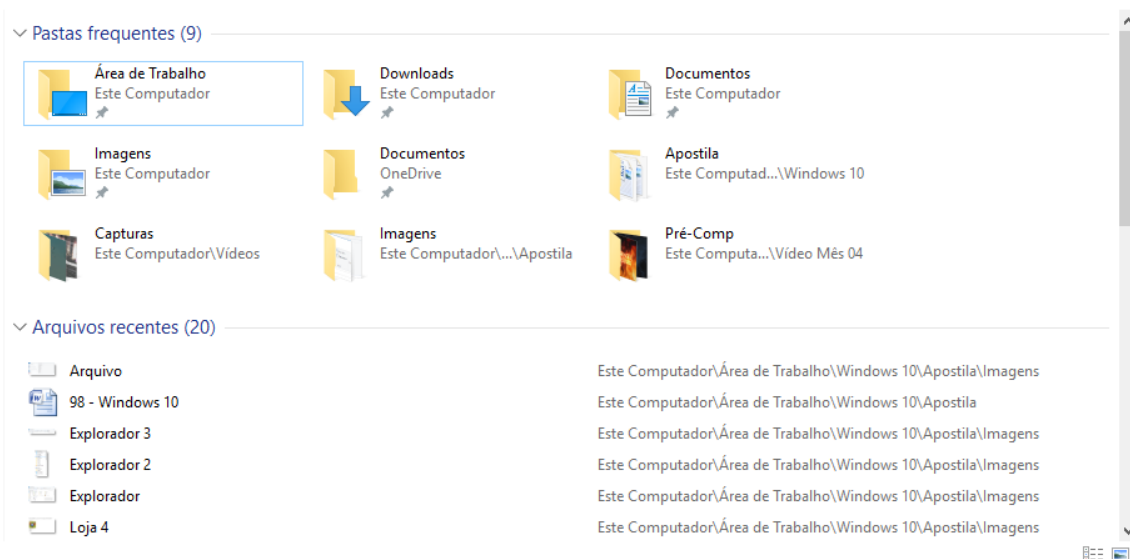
Pastas frequentes (9)

Área de Trabalho
Este Computador

Downloads
Este Computador

Documentos
Este Computador

Imagens
Este Computador

Documentos
OneDrive

Apostila
Este Computad...\Windows 10

Capturas
Este Computador\Vídeos

Imagens
Este Computador\...\Apostila

Pré-Comp
Este Computa...\Vídeo Mês 04

Arquivos recentes (20)

| | |
|---|---|
| Arquivo | Este Computador\Área de Trabalho\Windows 10\Apostila\Imagens |
| 98 - Windows 10 | Este Computador\Área de Trabalho\Windows 10\Apostila |
| Explorador 3 | Este Computador\Área de Trabalho\Windows 10\Apostila\Imagens |
| Explorador 2 | Este Computador\Área de Trabalho\Windows 10\Apostila\Imagens |
| Explorador | Este Computador\Área de Trabalho\Windows 10\Apostila\Imagens |
| Loja 4 | Este Computador\Área de Trabalho\Windows 10\Apostila\Imagens |